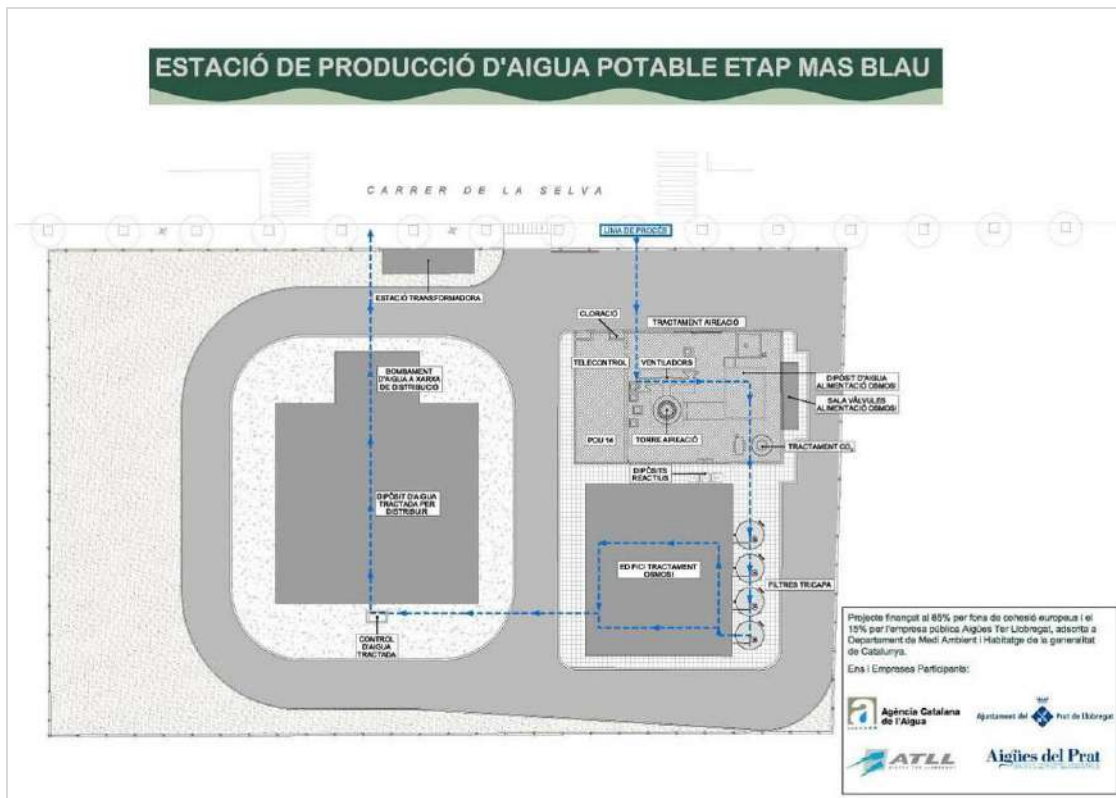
ESTACIÓ DE PRODUCCIÓ D'AIGUA POTABLE ETAP MAS BLAU

CARRER DE LA SELVA

LÍNIA DE PROCÉS

ESTACIÓ TRANSFORMADORA

CLORACIÓ

TRACTAMENT AIREACIÓ

TELECONTROL

VENTILADORS

DIPÒSIT D'AIGUA ALIMENTACIÓ OSMOSI

SALA VÀLVULES ALIMENTACIÓ OSMOSI

BOMBAMENT D'AIGUA A XARXA DE DISTRIBUCIÓ

PCU 14

TORRE AIREACIÓ

TRACTAMENT $CO_2$

DIPÒSITS REACTIUS

DIPÒSIT D'AIGUA TRACTADA PER DISTRIBUIR

EDIFICI TRACTAMENT OSMOSI

FILTRES TRICAPA

CONTROL D'AIGUA TRACTADA

Projecte finançat al 85% per fons de cohesió europeus i el 15% per l'empresa pública Aigües Ter Llobregat, adscrita a Departament de Medi Ambient i Habitatge de la generalitat de Catalunya.

Ens i Empreses Participants:

Agència Catalana de l'Aigua

Ajuntament del Prat de Llobregat

ATLL

Aigües del Prat